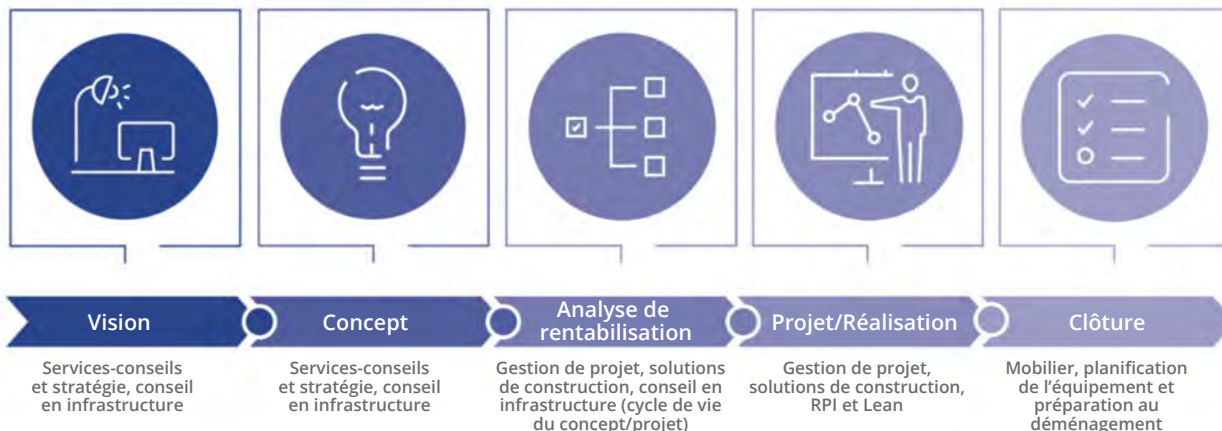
Vision

Services-conseils et stratégie, conseil en infrastructure

Concept

Services-conseils et stratégie, conseil en infrastructure

Analyse de rentabilisation

Gestion de projet, solutions de construction, conseil en infrastructure (cycle de vie du concept/projet)

Projet/Réalisation

Gestion de projet, solutions de construction, RPI et Lean

Clôture

Mobilier, planification de l'équipement et préparation au déménagement